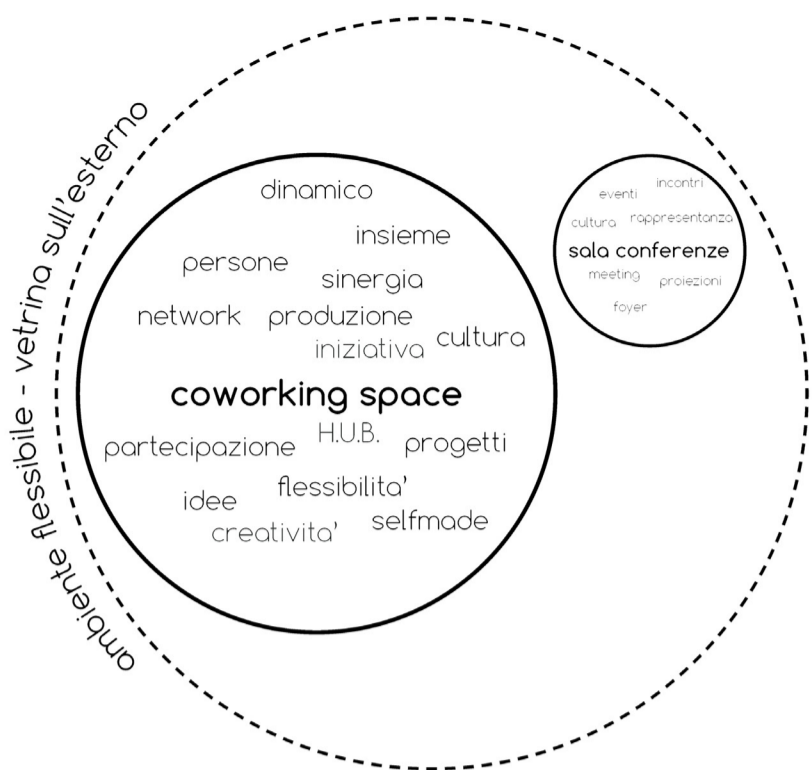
ambiente flessibile - vetrina sull'esterno

dinamico
insieme
persone
sinergia
network
produzione
cultura
iniziativa
coworking space
partecipazione
H.U.B.
progetti
flessibilita'
idee
creativita'
selfmade

eventi
incontri
cultura
rappresentanza
sala conferenze
meeting
proiezioni
foyer